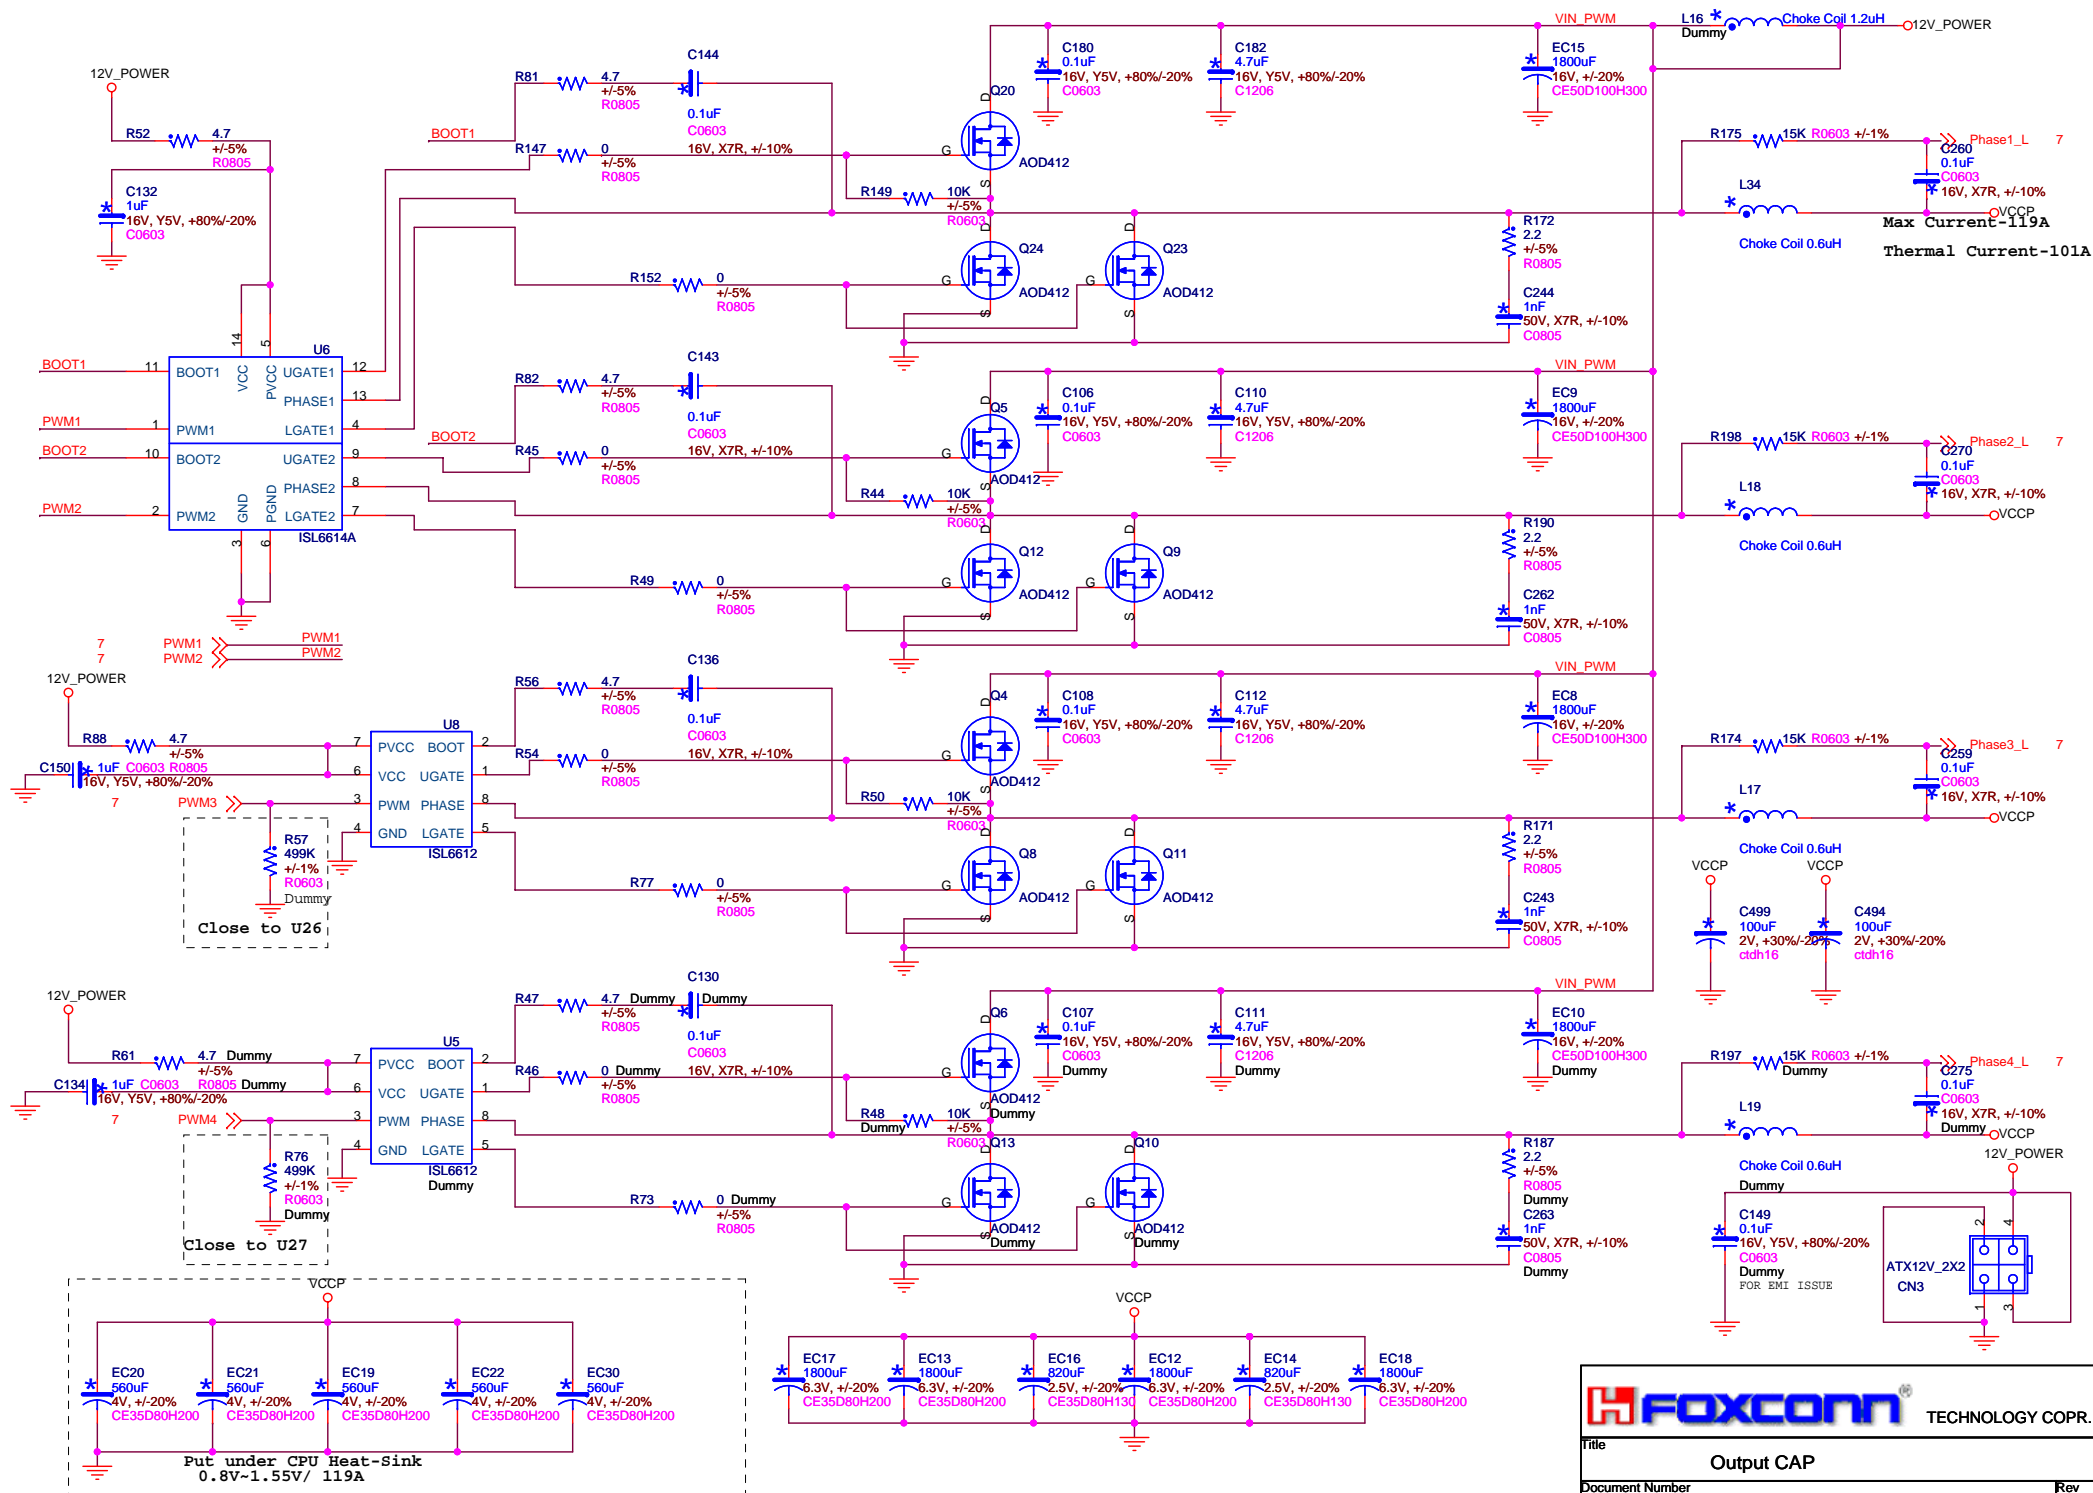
12V_POWER
R52 4.7 +/-5% R0805
C132 1uF 16V, Y5V, +80%/-20% C0603
U6
BOOT1 11 BOOT1
PWM1 1 PWM1
BOOT2 10 BOOT2
PWM2 2 PWM2
14 VCC 5 PVCC
UGATE1 12
PHASE1 13
LGATE1 4
UGATE2 9
PHASE2 8
LGATE2 7
GND 3 PGND 6
ISL6614A
R81 4.7 +/-5% R0805
C144 0.1uF C0603 16V, X7R, +/-10%
BOOT1
R147 0 +/-5% R0805
R149 10K +/-5% R0603
Q20 AOD412
C180 0.1uF 16V, Y5V, +80%/-20% C0603
C182 4.7uF 16V, Y5V, +80%/-20% C1206
VIN_PWM
EC15 1800uF 16V, +/-20% CE50D100H300
L16 Dummy Choke Coil 1.2uH 12V_POWER
R175 15K R0603 +/-1% Phase1_L 7
C260 0.1uF C0603 16V, X7R, +/-10%
L34 Choke Coil 0.6uH VCCP
Max Current-119A
Thermal Current-101A
R152 0 +/-5% R0805
Q24 AOD412
Q23 AOD412
R172 2.2 +/-5% R0805
C244 1nF 50V, X7R, +/-10% C0805
R82 4.7 +/-5% R0805
C143 0.1uF C0603 16V, X7R, +/-10%
BOOT2
R45 0 +/-5% R0805
R44 10K +/-5% R0603
Q5 AOD412
C106 0.1uF 16V, Y5V, +80%/-20% C0603
C110 4.7uF 16V, Y5V, +80%/-20% C1206
VIN_PWM
EC9 1800uF 16V, +/-20% CE50D100H300
R198 15K R0603 +/-1% Phase2_L 7
C270 0.1uF C0603 16V, X7R, +/-10%
L18 Choke Coil 0.6uH VCCP
R49 0 +/-5% R0805
Q12 AOD412
Q9 AOD412
R190 2.2 +/-5% R0805
C262 1nF 50V, X7R, +/-10% C0805
7 PWM1 PWM1
7 PWM2 PWM2
12V_POWER
R88 4.7 +/-5%
C150 1uF C0603 R0805 16V, Y5V, +80%/-20%
U8
7 PVCC BOOT 2
6 VCC UGATE 1
7 PWM3 3 PWM PHASE 8
4 GND LGATE 5
ISL6612
R57 499K +/-1% R0603 Dummy
Close to U26
R56 4.7 +/-5% R0805
C136 0.1uF C0603 16V, X7R, +/-10%
R54 0 +/-5% R0805
R50 10K +/-5% R0603
Q4 AOD412
C108 0.1uF 16V, Y5V, +80%/-20% C0603
C112 4.7uF 16V, Y5V, +80%/-20% C1206
VIN_PWM
EC8 1800uF 16V, +/-20% CE50D100H300
R174 15K R0603 +/-1% Phase3_L 7
C259 0.1uF C0603 16V, X7R, +/-10%
L17 Choke Coil 0.6uH VCCP
R77 0 +/-5% R0805
Q8 AOD412
Q11 AOD412
R171 2.2 +/-5% R0805
C243 1nF 50V, X7R, +/-10% C0805
VCCP VCCP
C499 100uF 2V, +30%/-20% ctdh16
C494 100uF 2V, +30%/-20% ctdh16
12V_POWER
R61 4.7 Dummy +/-5%
C134 1uF C0603 R0805 Dummy 16V, Y5V, +80%/-20%
U5
7 PVCC BOOT 2
6 VCC UGATE 1
7 PWM4 3 PWM PHASE 8
4 GND LGATE 5
ISL6612 Dummy
R76 499K +/-1% R0603 Dummy
Close to U27
R47 4.7 Dummy +/-5% R0805
C130 Dummy 0.1uF C0603 16V, X7R, +/-10%
R46 0 Dummy +/-5% R0805
R48 Dummy 10K +/-5% R0603
Q6 AOD412 Dummy
C107 0.1uF 16V, Y5V, +80%/-20% C0603 Dummy
C111 4.7uF 16V, Y5V, +80%/-20% C1206 Dummy
VIN_PWM
EC10 1800uF 16V, +/-20% CE50D100H300 Dummy
R197 15K R0603 +/-1% Dummy Phase4_L 7
C275 0.1uF C0603 16V, X7R, +/-10% Dummy
L19 Choke Coil 0.6uH Dummy VCCP
R73 0 Dummy +/-5% R0805
Q13 AOD412 Dummy
Q10 AOD412 Dummy
R187 2.2 +/-5% R0805 Dummy
C263 1nF 50V, X7R, +/-10% C0805 Dummy
12V_POWER
C149 0.1uF 16V, Y5V, +80%/-20% C0603 Dummy FOR EMI ISSUE
ATX12V_2X2 CN3
VCCP
EC20 560uF 4V, +/-20% CE35D80H200
EC21 560uF 4V, +/-20% CE35D80H200
EC19 560uF 4V, +/-20% CE35D80H200
EC22 560uF 4V, +/-20% CE35D80H200
EC30 560uF 4V, +/-20% CE35D80H200
Put under CPU Heat-Sink
0.8V~1.55V/ 119A
VCCP
EC17 1800uF 6.3V, +/-20% CE35D80H200
EC13 1800uF 6.3V, +/-20% CE35D80H200
EC16 820uF 2.5V, +/-20% CE35D80H130
EC12 1800uF 6.3V, +/-20% CE35D80H200
EC14 820uF 2.5V, +/-20% CE35D80H130
EC18 1800uF 6.3V, +/-20% CE35D80H200
FOXCONN® TECHNOLOGY COPR.
Title
Output CAP
Document Number
Rev